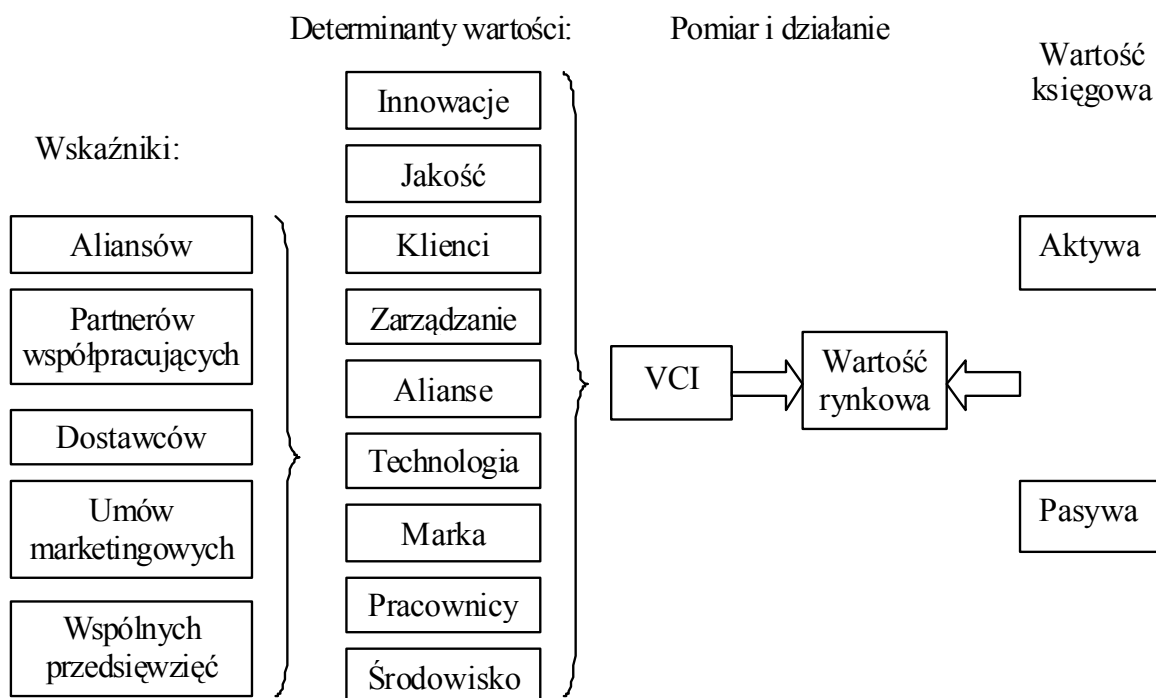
Determinanty wartości:

Pomiar i działanie

Wartość księgowa

Wskaźniki:

Innowacje

Jakość

Aliansów

Klienci

Aktywa

Partnerów współpracujących

Zarządzanie

Alianse

VCI

Wartość rynkowa

Dostawców

Technologia

Umów marketingowych

Marka

Pasywa

Pracownicy

Wspólnych przedsięwzięć

Środowisko